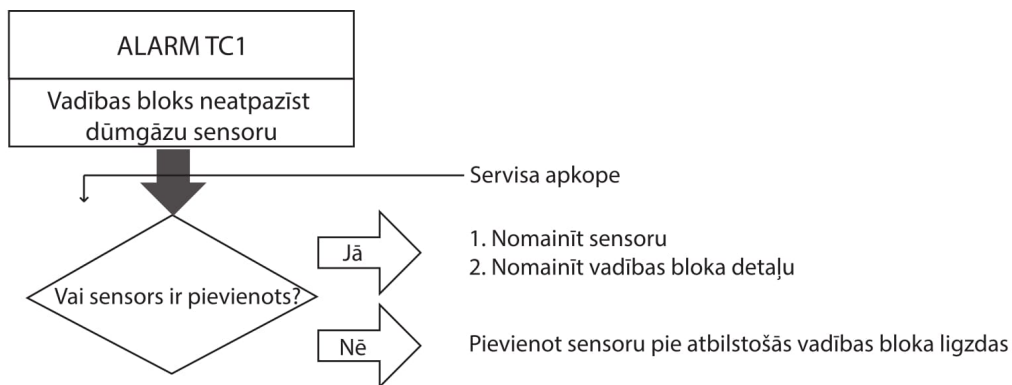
ALARM TC1

Vadības bloks neatpazīst dūmgāzu sensoru

Servisa apkope

Vai sensors ir pievienots?

Jā

1. Nomainīt sensoru
2. Nomainīt vadības bloka detaļu

Nē

Pievienot sensoru pie atbilstošās vadības bloka ligzdas